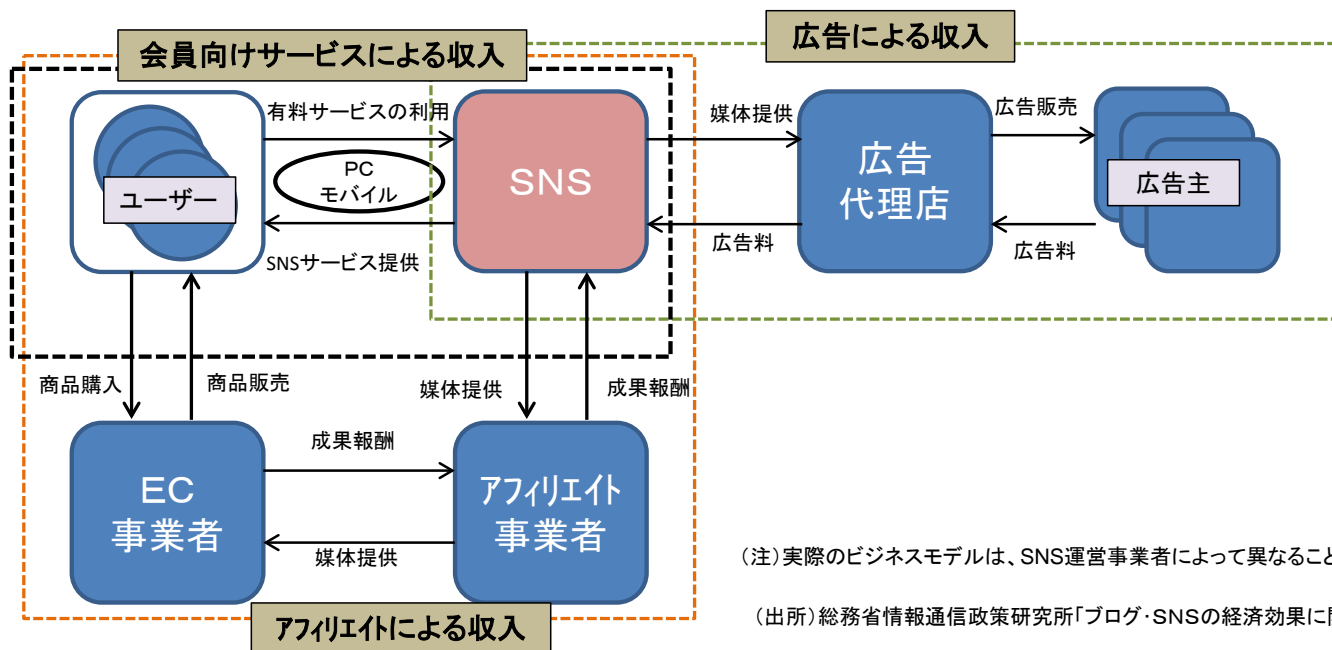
会員向けサービスによる収入

広告による収入

有料サービスの利用

PC
モバイル

SNSサービス提供

ユーザー

SNS

媒体提供

広告料

広告
代理店

広告販売

広告料

広告主

商品購入

商品販売

媒体提供

成果報酬

成果報酬

EC
事業者

アフィリエイト
事業者

媒体提供

アフィリエイトによる収入

（注）実際のビジネスモデルは、SNS運営事業者によって異なるこ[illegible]

（出所）総務省情報通信政策研究所「ブログ･SNSの経済効果に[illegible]